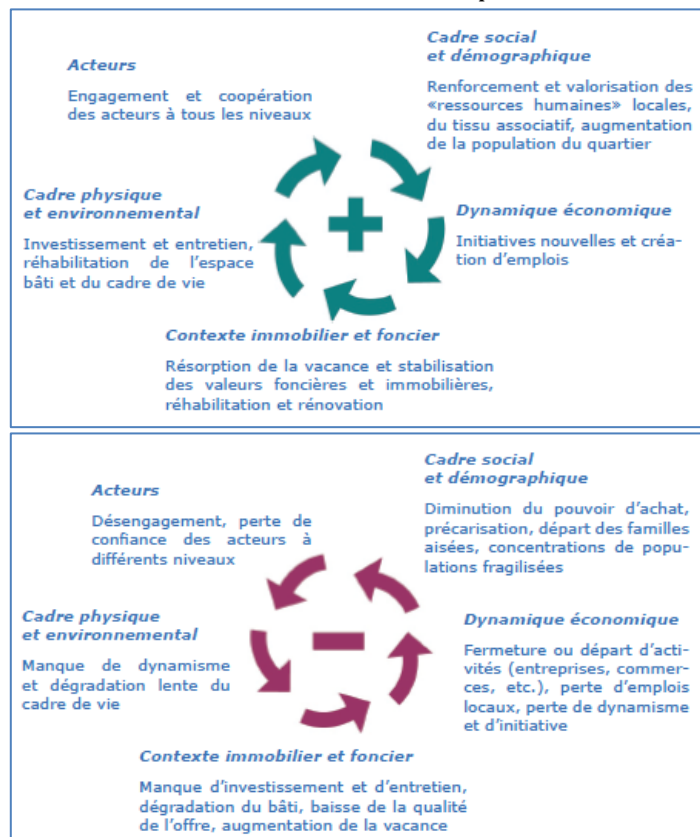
Acteurs

Engagement et coopération des acteurs à tous les niveaux

Cadre social et démographique

Renforcement et valorisation des «ressources humaines» locales, du tissu associatif, augmentation de la population du quartier

Cadre physique et environnemental

Investissement et entretien, réhabilitation de l'espace bâti et du cadre de vie

+

Dynamique économique

Initiatives nouvelles et création d'emplois

Contexte immobilier et foncier

Résorption de la vacance et stabilisation des valeurs foncières et immobilières, réhabilitation et rénovation

Acteurs

Désengagement, perte de confiance des acteurs à différents niveaux

Cadre social et démographique

Diminution du pouvoir d'achat, précarisation, départ des familles aisées, concentrations de populations fragilisées

Cadre physique et environnemental

Manque de dynamisme et dégradation lente du cadre de vie

–

Dynamique économique

Fermeture ou départ d'activités (entreprises, commerces, etc.), perte d'emplois locaux, perte de dynamisme et d'initiative

Contexte immobilier et foncier

Manque d'investissement et d'entretien, dégradation du bâti, baisse de la qualité de l'offre, augmentation de la vacance